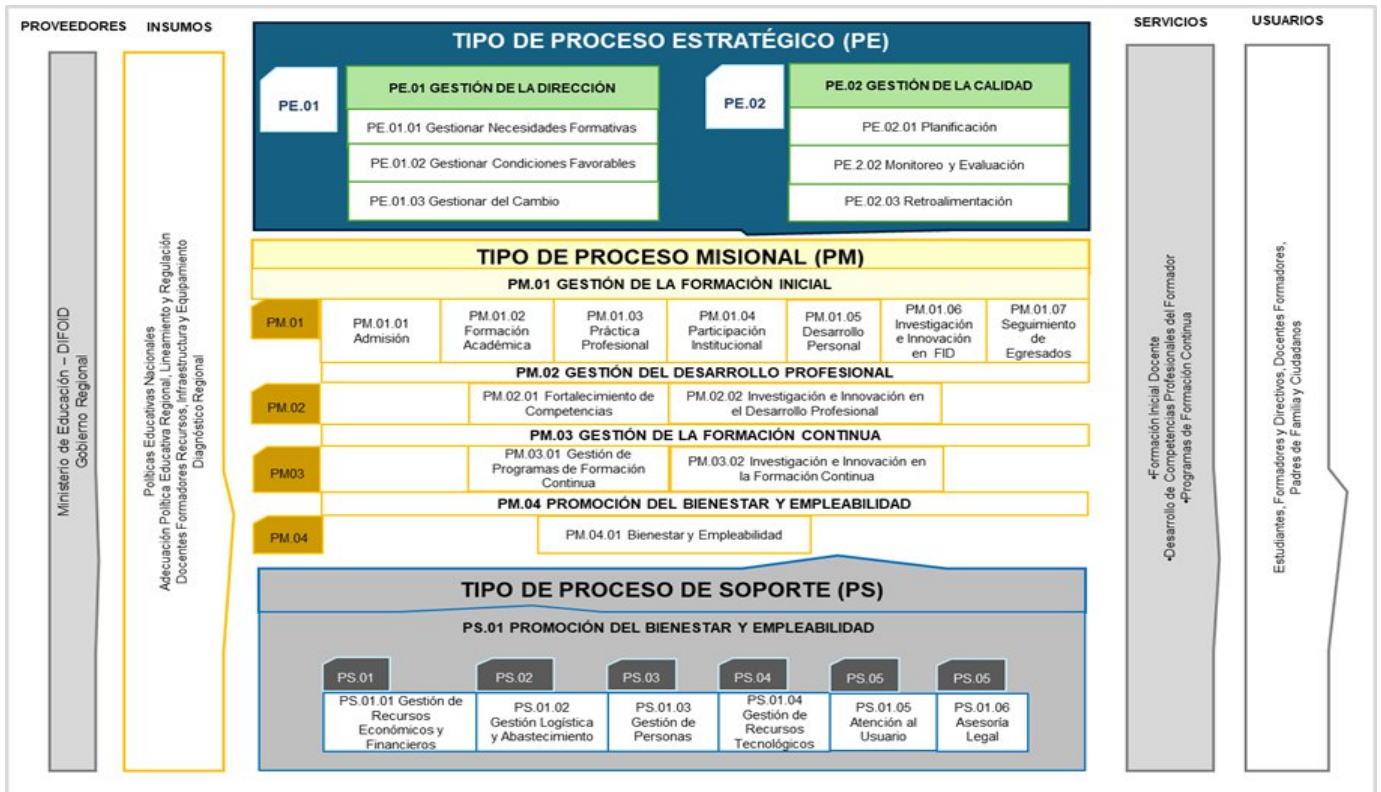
PROVEEDORES

INSUMOS

Ministerio de Educación – DIFOID
Gobierno Regional

Políticas Educativas Nacionales
Adecuación Política Educativa Regional, Lineamiento y Regulación
Docentes Formadores Recursos, Infraestructura y Equipamiento
Diagnóstico Regional

TIPO DE PROCESO ESTRATÉGICO (PE)

PE.01

PE.01 GESTIÓN DE LA DIRECCIÓN

PE.01.01 Gestionar Necesidades Formativas

PE.01.02 Gestionar Condiciones Favorables

PE.01.03 Gestionar del Cambio

PE.02

PE.02 GESTIÓN DE LA CALIDAD

PE.02.01 Planificación

PE.2.02 Monitoreo y Evaluación

PE.02.03 Retroalimentación

TIPO DE PROCESO MISIONAL (PM)

PM.01 GESTIÓN DE LA FORMACIÓN INICIAL

PM.01

| PM.01.01 Admisión | PM.01.02 Formación Académica | PM.01.03 Práctica Profesional | PM.01.04 Participación Institucional | PM.01.05 Desarrollo Personal | PM.01.06 Investigación e Innovación en FID | PM.01.07 Seguimiento de Egresados |
|---|---|---|---|---|---|---|

PM.02 GESTIÓN DEL DESARROLLO PROFESIONAL

PM.02

PM.02.01 Fortalecimiento de Competencias

PM.02.02 Investigación e Innovación en el Desarrollo Profesional

PM.03 GESTIÓN DE LA FORMACIÓN CONTINUA

PM03

PM.03.01 Gestión de Programas de Formación Continua

PM.03.02 Investigación e Innovación en la Formación Continua

PM.04 PROMOCIÓN DEL BIENESTAR Y EMPLEABILIDAD

PM.04

PM.04.01 Bienestar y Empleabilidad

TIPO DE PROCESO DE SOPORTE (PS)

PS.01 PROMOCIÓN DEL BIENESTAR Y EMPLEABILIDAD

PS.01
PS.01.01 Gestión de Recursos Económicos y Financieros

PS.02
PS.01.02 Gestión Logística y Abastecimiento

PS.03
PS.01.03 Gestión de Personas

PS.04
PS.01.04 Gestión de Recursos Tecnológicos

PS.05
PS.01.05 Atención al Usuario

PS.05
PS.01.06 Asesoría Legal

SERVICIOS

•Formación Inicial Docente
•Desarrollo de Competencias Profesionales del Formador
•Programas de Formación Continua

USUARIOS

Estudiantes, Formadores y Directivos, Docentes Formadores, Padres de Familia y Ciudadanos